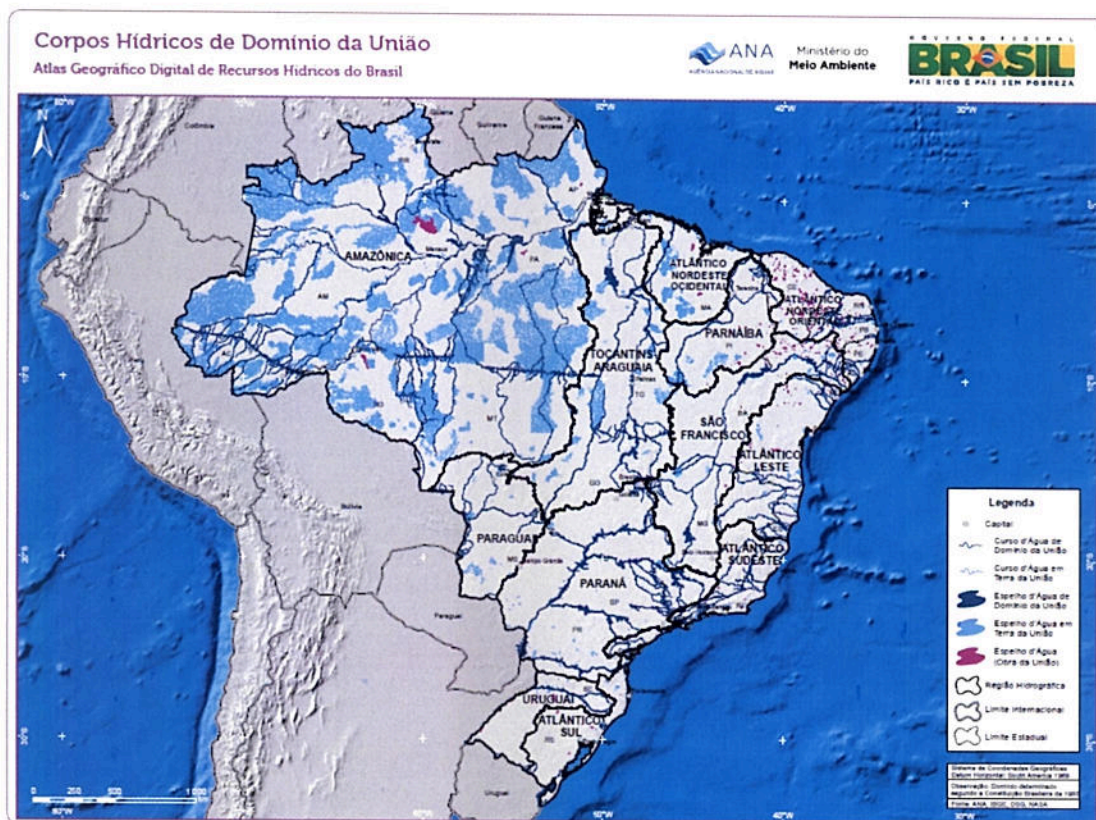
Corpos Hídricos de Domínio da União
Atlas Geográfico Digital de Recursos Hídricos do Brasil

ANA
Ministério do Meio Ambiente

GOVERNO FEDERAL
BRASIL
PAÍS RICO É PAÍS SEM POBREZA

80°W
70°W
60°W
50°W
40°W
30°W

Colômbia
Guiana
Suriname
Guiana Francesa

AMAZÔNICA
ATLÂNTICO NORDESTE OCIDENTAL
ATLÂNTICO NORDESTE ORIENTAL
PARNAÍBA
TOCANTINS ARAGUAIA
SÃO FRANCISCO
ATLÂNTICO LESTE
PARAGUAI
ATLÂNTICO SUDESTE
PARANÁ
URUGUAI
ATLÂNTICO SUL

Bolívia
Paraguai
Uruguai

Legenda
Capital
Curso d'Água de Domínio da União
Curso d'Água em Terra da União
Espelho d'Água de Domínio da União
Espelho d'Água em Terra da União
Espelho d'Água (Obra da União)
Região Hidrográfica
Limite Internacional
Limite Estadual

Sistema de Coordenadas Geográficas Datum Horizontal: South America 1969
Observação: Domínio determinado segundo a Constituição Brasileira de 1988
Fonte: ANA, IBGE, DSG, NASA

0 250 500 1.000 km